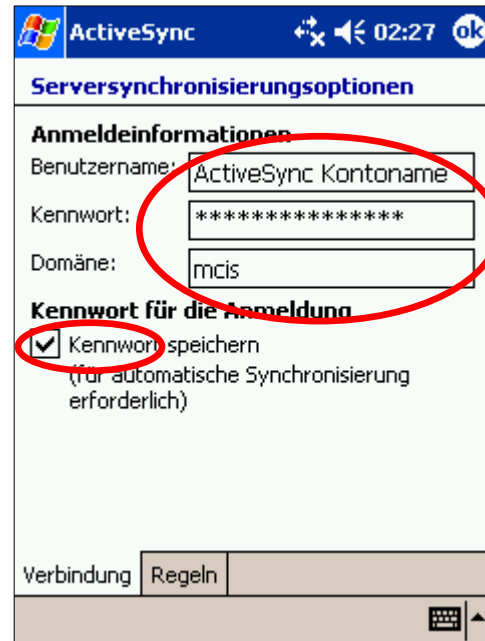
ActiveSync 02:27 ok

Serversynchronisierungsoptionen

Anmeldeinformationen

Benutzername: ActiveSync Kontoname

Kennwort: ***************

Domäne: mcis

Kennwort für die Anmeldung

Kennwort speichern (für automatische Synchronisierung erforderlich)

Verbindung Regeln